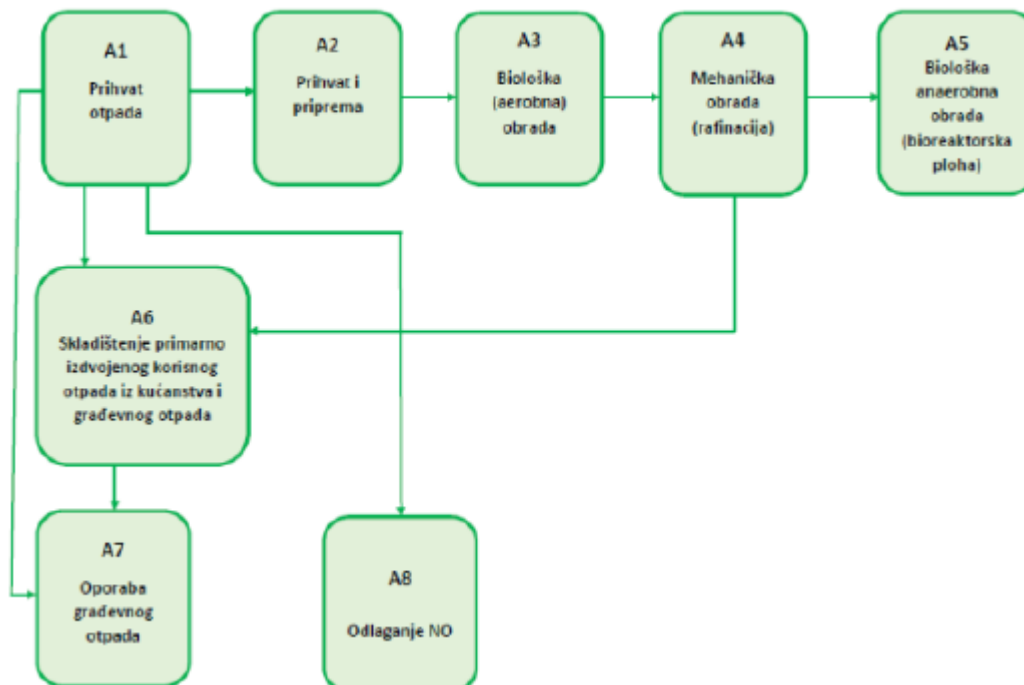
A1
Prihvat otpada

A2
Prihvat i priprema

A3
Biološka (aerobna) obrada

A4
Mehanička obrada (rafinacija)

A5
Biološka anaerobna obrada (bioreaktorska ploha)

A6
Skladištenje primarno izdvojenog korisnog otpada iz kućanstva i građevnog otpada

A7
Oporaba građevnog otpada

A8
Odlaganje NO